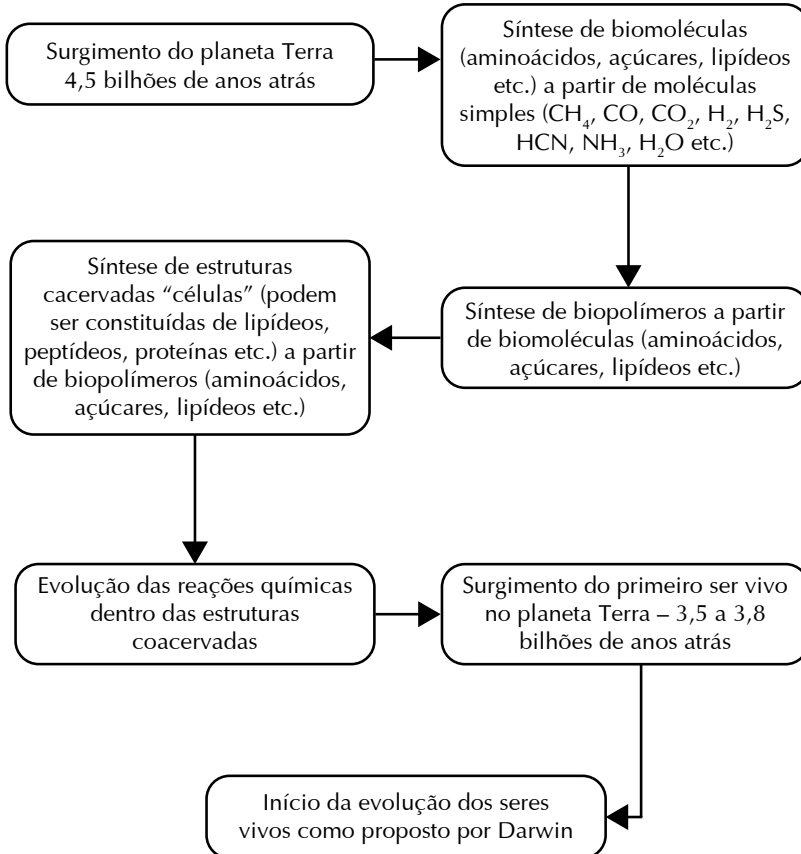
Surgimento do planeta Terra 4,5 bilhões de anos atrás

Síntese de biomoléculas (aminoácidos, açúcares, lipídeos etc.) a partir de moléculas simples ($CH_4$, CO, $CO_2$, $H_2$, $H_2S$, HCN, $NH_3$, $H_2O$ etc.)

Síntese de biopolímeros a partir de biomoléculas (aminoácidos, açúcares, lipídeos etc.)

Síntese de estruturas cacervadas “células” (podem ser constituídas de lipídeos, peptídeos, proteínas etc.) a partir de biopolímeros (aminoácidos, açúcares, lipídeos etc.)

Evolução das reações químicas dentro das estruturas coacervadas

Surgimento do primeiro ser vivo no planeta Terra – 3,5 a 3,8 bilhões de anos atrás

Início da evolução dos seres vivos como proposto por Darwin